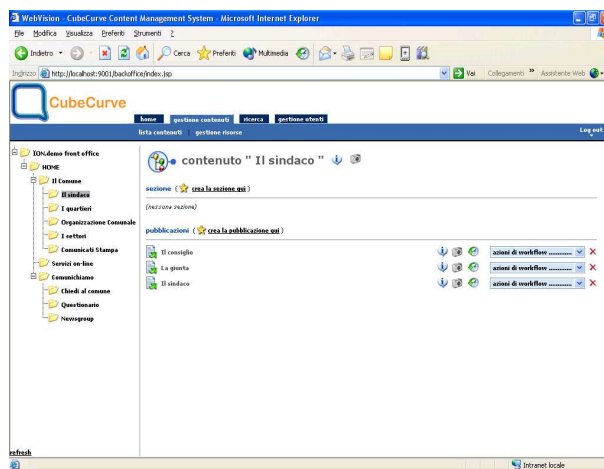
WebVision - CubeCurve Content Management System - Microsoft Internet Explorer

File Modifica Visualizza Preferiti Strumenti ?

Indietro Cerca Preferiti Multimedia

Indirizzo http://localhost:9001/backoffice/index.jsp Vai Collegamenti » Assistente Web

CubeCurve

home gestione contenuti ricerca gestione utenti

lista contenuti gestione risorse

Log out

ION.demo front office
HOME
Il Comune
Il sindaco
I quartieri
Organizzazione Comunale
I settori
Comunicati Stampa
Servizi on-line
Comunichiamo
Chiedi al comune
Questionario
Newsgroup

contenuto " Il sindaco "

sezione ( crea la sezione qui )

(nessuna sezione)

pubblicazioni ( crea la pubblicazione qui )

Il consiglio azioni di workflow ..........
La giunta azioni di workflow ..........
Il sindaco azioni di workflow ..........

refresh

Intranet locale